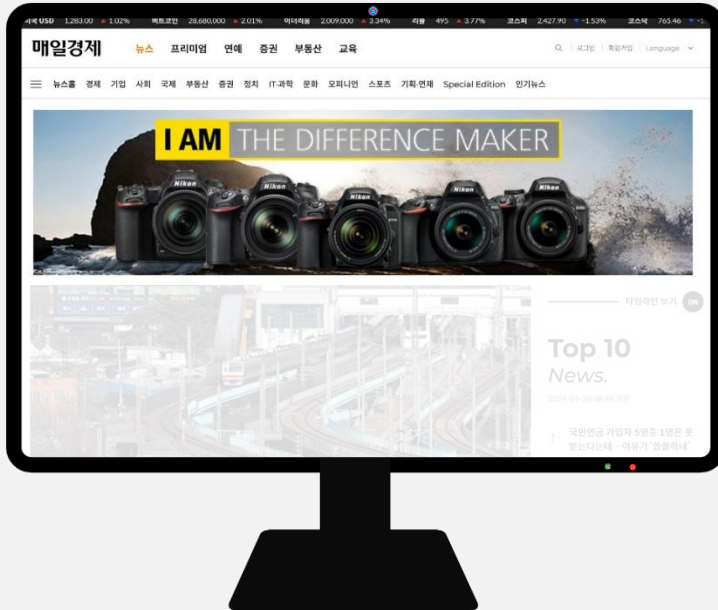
세계 USD 1,283.00 ▲ 1.02% 비트코인 28,680,000 ▲ 2.01% 이더리움 2,009,000 ▲ 3.34% 리플 495 ▲ 3.77% 코스피 2,427.90 ▼ -1.53% 코스닥 765.46 ▼ -1

매일경제 뉴스 프리미엄 연예 증권 부동산 교육

로그인 회원가입 Language

뉴스홈 경제 기업 사회 국제 부동산 증권 정치 IT·과학 문화 오피니언 스포츠 기획·연재 Special Edition 인기뉴스

I AM THE DIFFERENCE MAKER

Nikon Nikon Nikon Nikon Nikon

타임라인 보기 ON

Top 10 News.

2024.01.05 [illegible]

1 국민연금 가입자 5명중 1명은 못 받는다는데... 이유가 '황당하네'